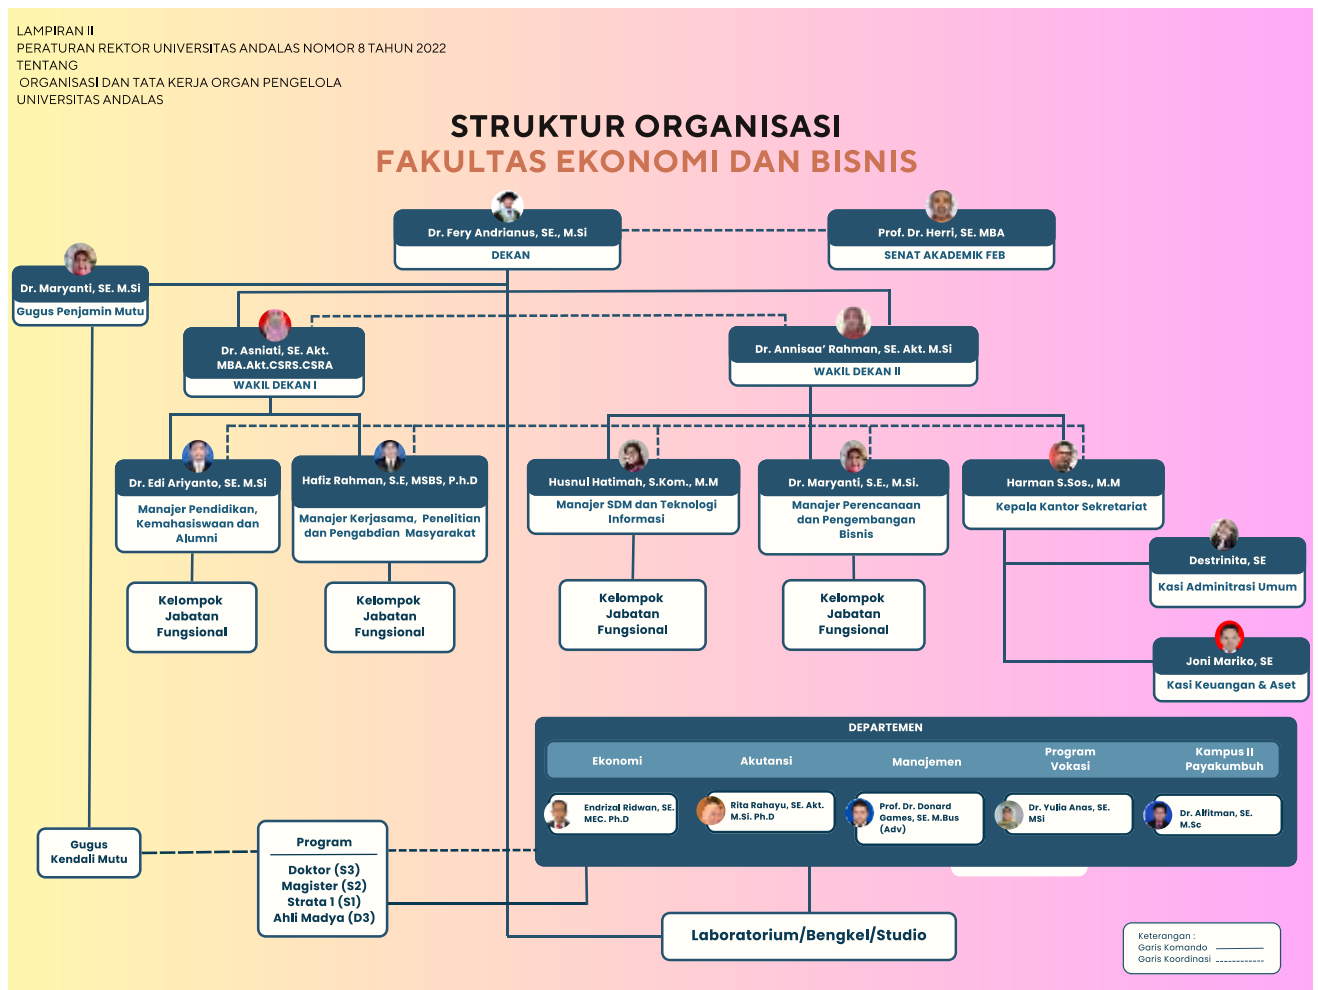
LAMPIRAN II
PERATURAN REKTOR UNIVERSITAS ANDALAS NOMOR 8 TAHUN 2022
TENTANG
ORGANISASI DAN TATA KERJA ORGAN PENGELOLA
UNIVERSITAS ANDALAS

STRUKTUR ORGANISASI
FAKULTAS EKONOMI DAN BISNIS

Dr. Fery Andrianus, SE., M.Si
DEKAN

Prof. Dr. Herri, SE. MBA
SENAT AKADEMIK FEB

Dr. Maryanti, SE. M.Si
Gugus Penjamin Mutu

Dr. Asniati, SE. Akt. MBA.Akt.CSRS.CSRA
WAKIL DEKAN I

Dr. Annisaa' Rahman, SE. Akt. M.Si
WAKIL DEKAN II

Dr. Edi Ariyanto, SE. M.Si
Manajer Pendidikan, Kemahasiswaan dan Alumni

Hafiz Rahman, S.E, MSBS, P.h.D
Manajer Kerjasama, Penelitian dan Pengabdian Masyarakat

Husnul Hatimah, S.Kom., M.M
Manajer SDM dan Teknologi Informasi

Dr. Maryanti, S.E., M.Si.
Manajer Perencanaan dan Pengembangan Bisnis

Harman S.Sos., M.M
Kepala Kantor Sekretariat

Destrinita, SE
Kasi Adminitrasi Umum

Joni Mariko, SE
Kasi Keuangan & Aset

Kelompok Jabatan Fungsional

Kelompok Jabatan Fungsional

Kelompok Jabatan Fungsional

Kelompok Jabatan Fungsional

DEPARTEMEN

| Ekonomi | Akutansi | Manajemen | Program Vokasi | Kampus II Payakumbuh |
|---|---|---|---|---|
| Endrizal Ridwan, SE. MEC. Ph.D | Rita Rahayu, SE. Akt. M.Si. Ph.D | Prof. Dr. Donard Games, SE. M.Bus (Adv) | Dr. Yulia Anas, SE. MSi | Dr. Alfitman, SE. M.Sc |

Gugus Kendali Mutu

Program
Doktor (S3)
Magister (S2)
Strata 1 (S1)
Ahli Madya (D3)

Laboratorium/Bengkel/Studio

Keterangan :
Garis Komando
Garis Koordinasi